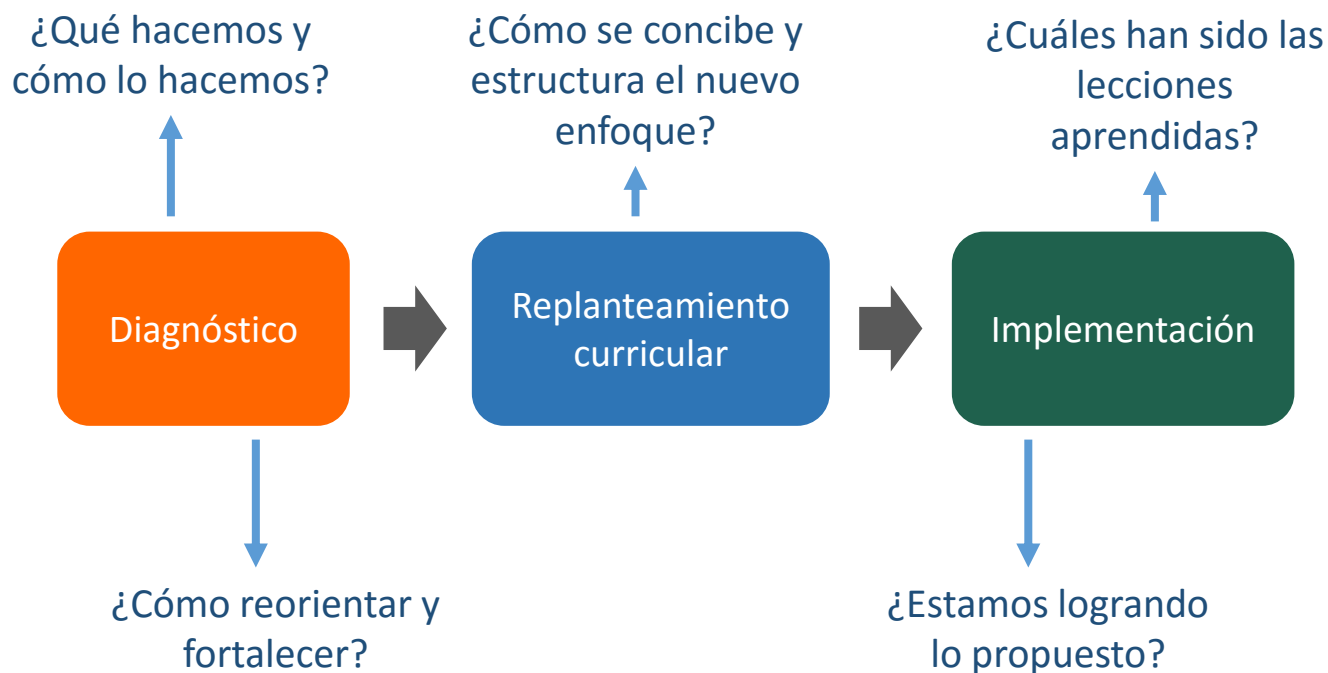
¿Qué hacemos y cómo lo hacemos?

¿Cómo se concibe y estructura el nuevo enfoque?

¿Cuáles han sido las lecciones aprendidas?

Diagnóstico

Replanteamiento curricular

Implementación

¿Cómo reorientar y fortalecer?

¿Estamos logrando lo propuesto?